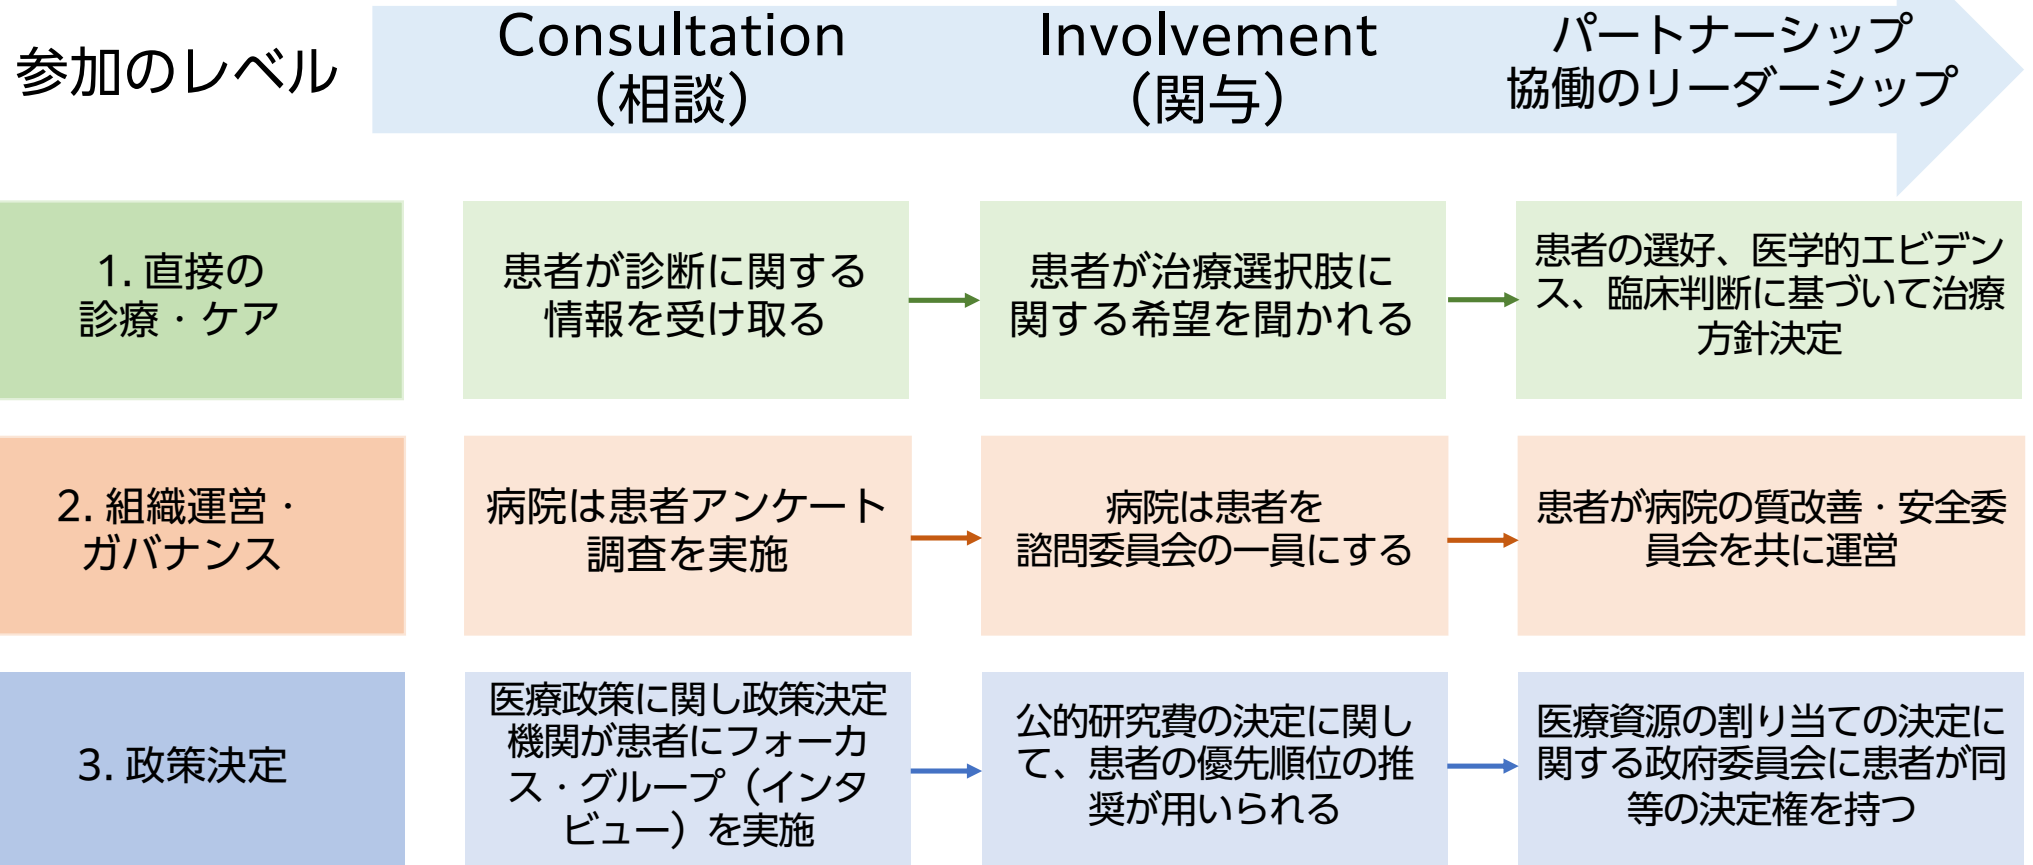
参加のレベル

Consultation
（相談）

Involvement
（関与）

パートナーシップ
協働のリーダーシップ

1. 直接の
診療・ケア

患者が診断に関する
情報を受け取る

患者が治療選択肢に
関する希望を聞かれる

患者の選好、医学的エビデンス、臨床判断に基づいて治療方針決定

2. 組織運営・
ガバナンス

病院は患者アンケート
調査を実施

病院は患者を
諮問委員会の一員にする

患者が病院の質改善・安全委員会を共に運営

3. 政策決定

医療政策に関し政策決定機関が患者にフォーカス・グループ（インタビュー）を実施

公的研究費の決定に関して、患者の優先順位の推奨が用いられる

医療資源の割り当ての決定に関する政府委員会に患者が同等の決定権を持つ